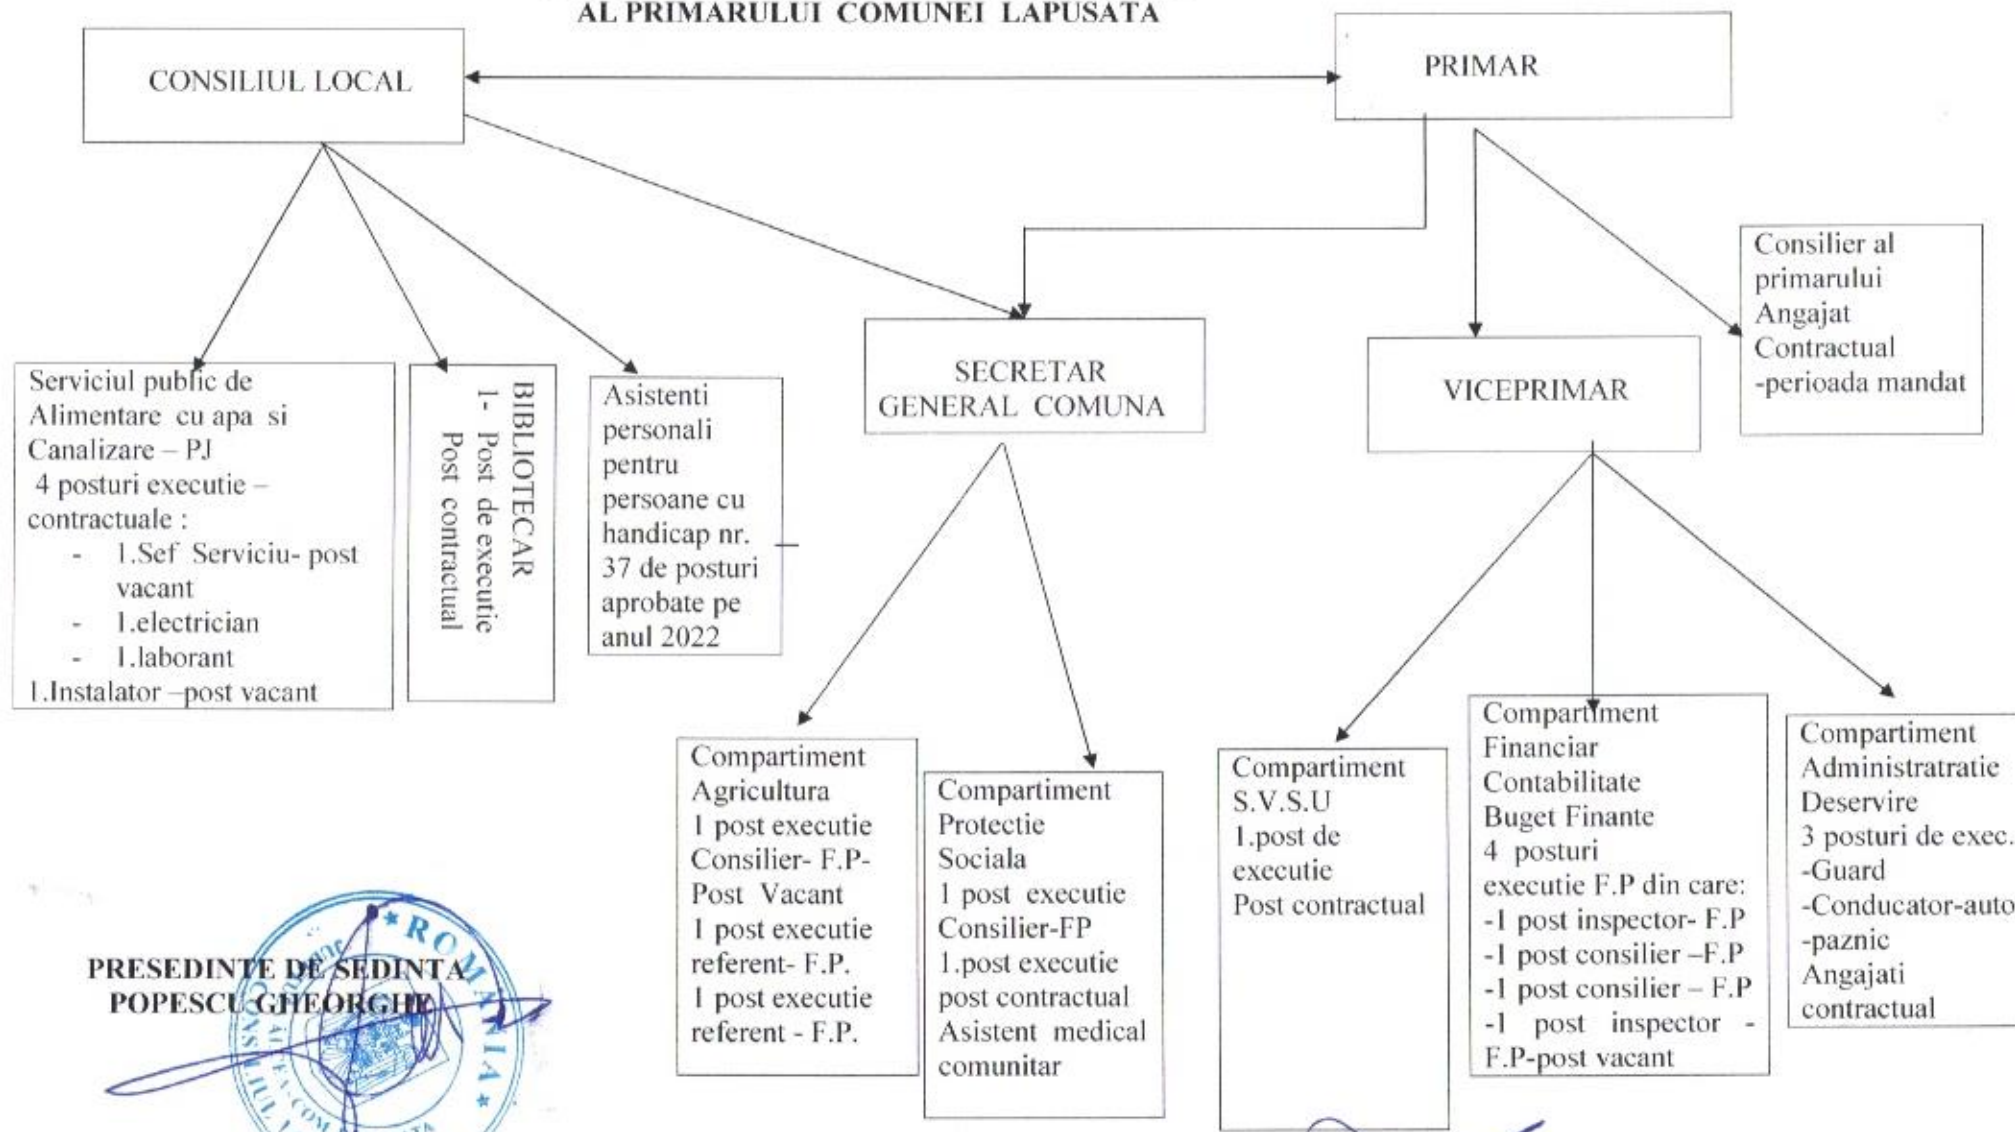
AL PRIMARULUI COMUNEI LAPUSATA

CONSILIUL LOCAL

PRIMAR

Consilier al primarului Angajat Contractual -perioada mandat

SECRETAR GENERAL COMUNA

VICEPRIMAR

Serviciul public de Alimentare cu apa si Canalizare – PJ
4 posturi executie – contractuale :
- 1.Sef Serviciu- post vacant
- 1.electrician
- 1.laborant
1.Instalator –post vacant

BIBLIOTECAR
1- Post de executie
Post contractual

Asistenti personali pentru persoane cu handicap nr. 37 de posturi aprobate pe anul 2022

Compartiment Agricultura
1 post executie Consilier- F.P- Post Vacant
1 post executie referent- F.P.
1 post executie referent - F.P.

Compartiment Protectie Sociala
1 post executie Consilier-FP
1.post executie post contractual
Asistent medical comunitar

Compartiment S.V.S.U
1.post de executie
Post contractual

Compartiment Financiar Contabilitate Buget Finante
4 posturi executie F.P din care:
-1 post inspector- F.P
-1 post consilier –F.P
-1 post consilier – F.P
-1 post inspector - F.P-post vacant

Compartiment Administratratie Deservire
3 posturi de exec.
-Guard
-Conducator-auto
-paznic
Angajati contractual

PRESEDINTE DE SEDINTA
POPESCU GHEORGHE

ROMANIA
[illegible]